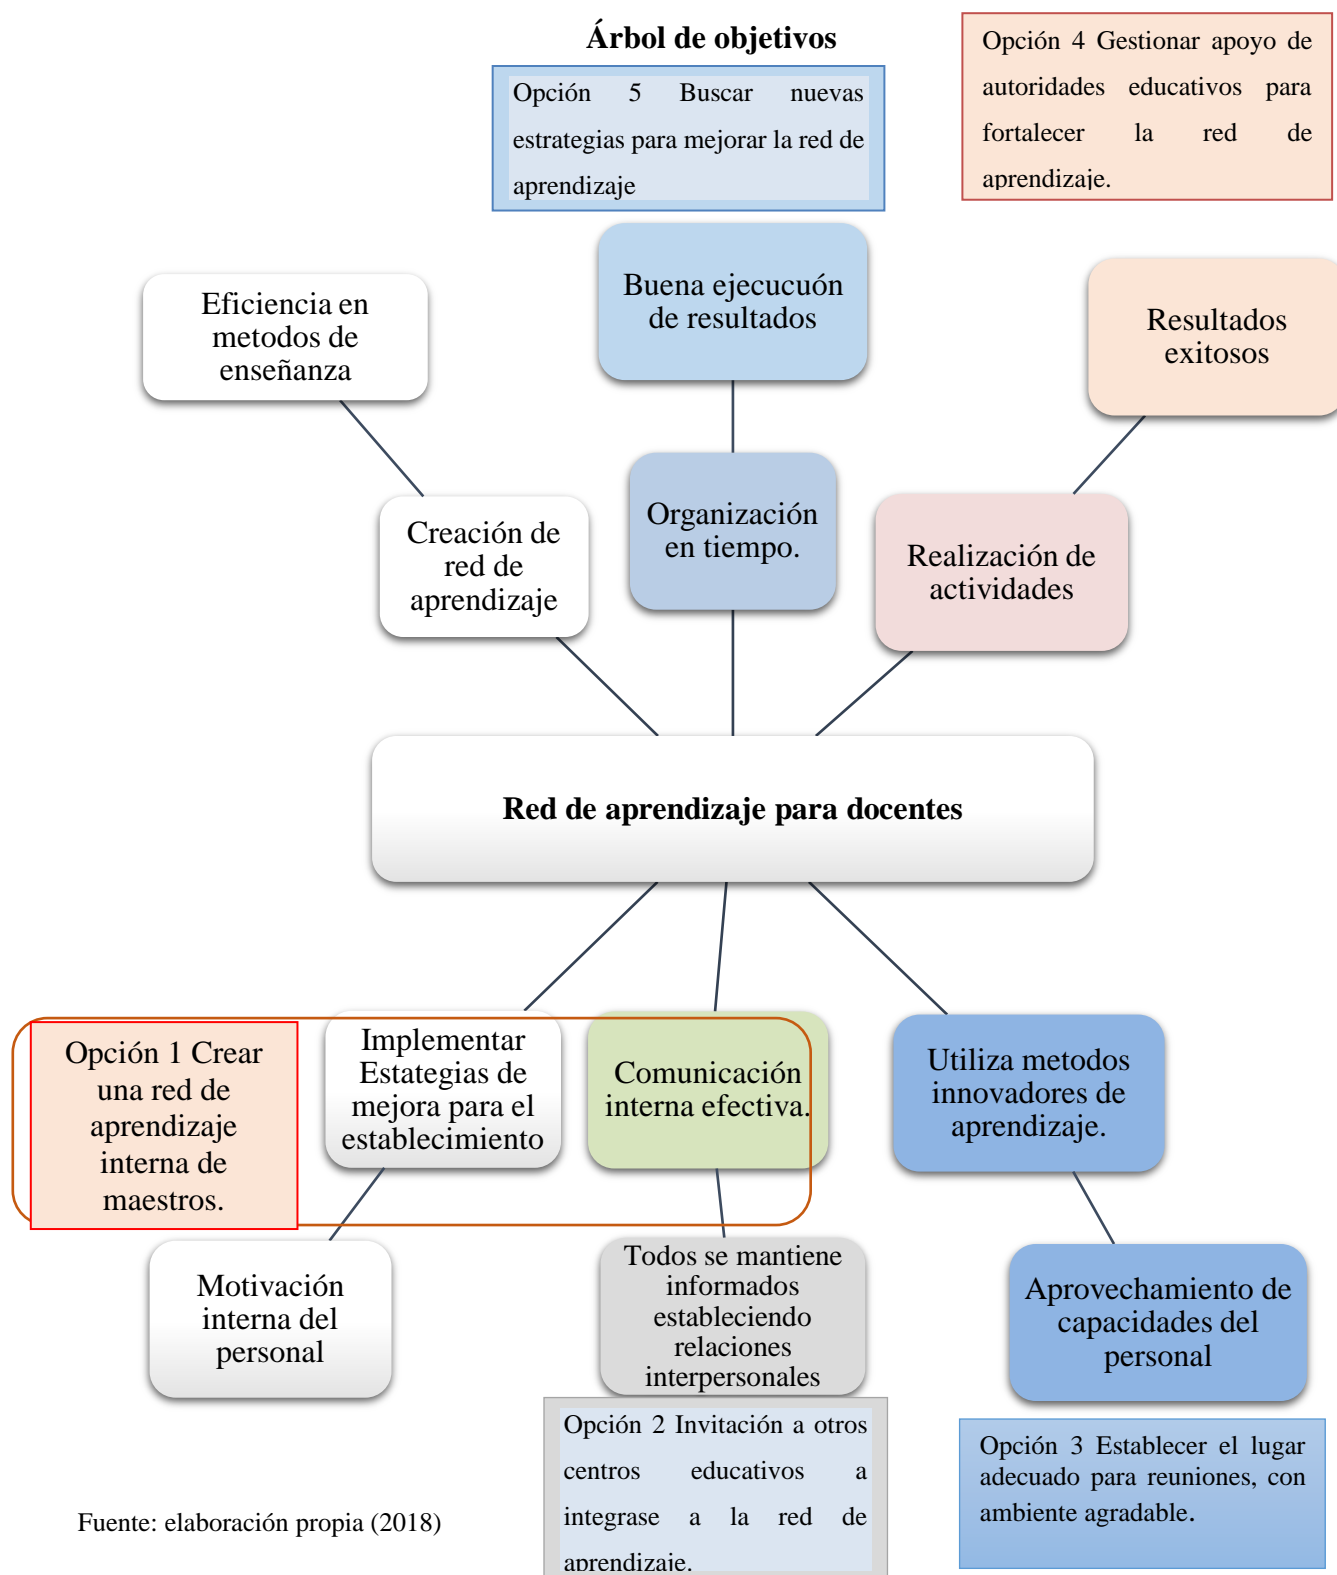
Árbol de objetivos

Opción 5 Buscar nuevas estrategias para mejorar la red de aprendizaje

Opción 4 Gestionar apoyo de autoridades educativos para fortalecer la red de aprendizaje.

Eficiencia en metodos de enseñanza

Buena ejecucuón de resultados

Resultados exitosos

Creación de red de aprendizaje

Organización en tiempo.

Realización de actividades

Red de aprendizaje para docentes

Opción 1 Crear una red de aprendizaje interna de maestros.

Implementar Estategias de mejora para el establecimiento

Comunicación interna efectiva.

Utiliza metodos innovadores de aprendizaje.

Motivación interna del personal

Todos se mantiene informados estableciendo relaciones interpersonales

Aprovechamiento de capacidades del personal

Opción 2 Invitación a otros centros educativos a integrase a la red de aprendizaje.

Opción 3 Establecer el lugar adecuado para reuniones, con ambiente agradable.

Fuente: elaboración propia (2018)